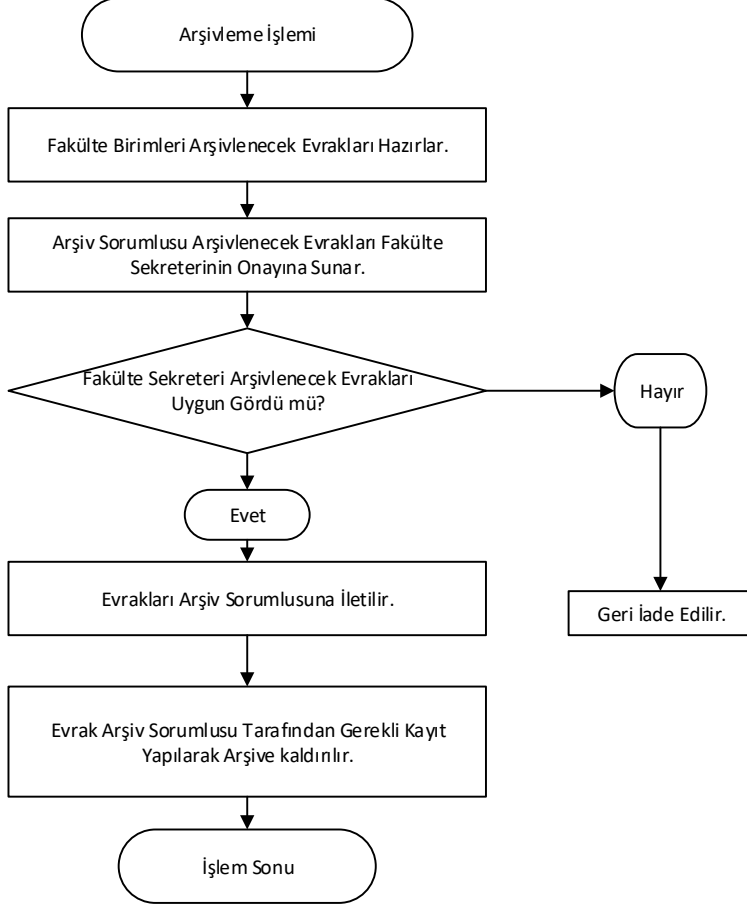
Arşivleme İşlemi

Fakülte Birimleri Arşivlenecek Evrakları Hazırlar.

Arşiv Sorumlusu Arşivlenecek Evrakları Fakülte Sekreterinin Onayına Sunar.

Fakülte Sekreteri Arşivlenecek Evrakları Uygun Gördü mü?

Hayır

Evet

Evrakları Arşiv Sorumlusuna İletilir.

Geri İade Edilir.

Evrak Arşiv Sorumlusu Tarafından Gerekli Kayıt Yapılarak Arşive kaldırılır.

İşlem Sonu